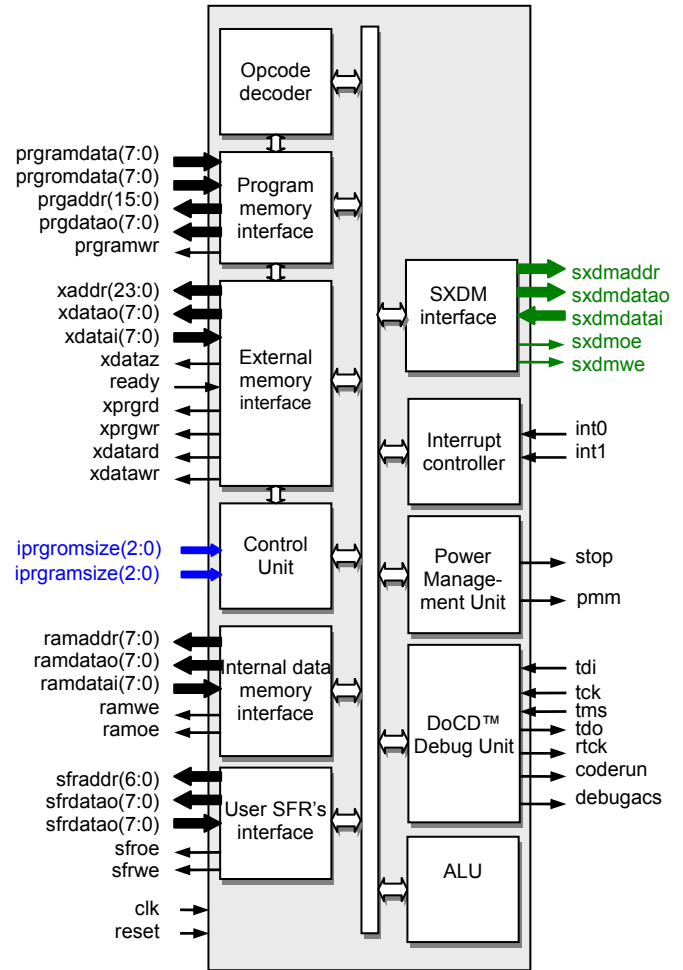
Opcode decoder

prgramdata(7:0)
prgromdata(7:0)
prgaddr(15:0)
prgdatao(7:0)
prgramwr

Program memory interface

xaddr(23:0)
xdatao(7:0)
xdatai(7:0)
xdataz
ready
xprgrd
xprgwr
xdatard
xdatawr

External memory interface

iprgromsize(2:0)
iprgramsize(2:0)

Control Unit

ramaddr(7:0)
ramdatao(7:0)
ramdatai(7:0)
ramwe
ramoe

Internal data memory interface

sfraddr(6:0)
sfrdatao(7:0)
sfrdatao(7:0)
sfroe
sfrwe

User SFR's interface

clk
reset

SXDM interface

sxdmaddr
sxdmdatao
sxdmdatai
sxdmoe
sxdmwe

Interrupt controller

int0
int1

Power Management Unit

stop
pmm

DoCD™ Debug Unit

tdi
tck
tms
tdo
rtck
coderun
debugacs

ALU